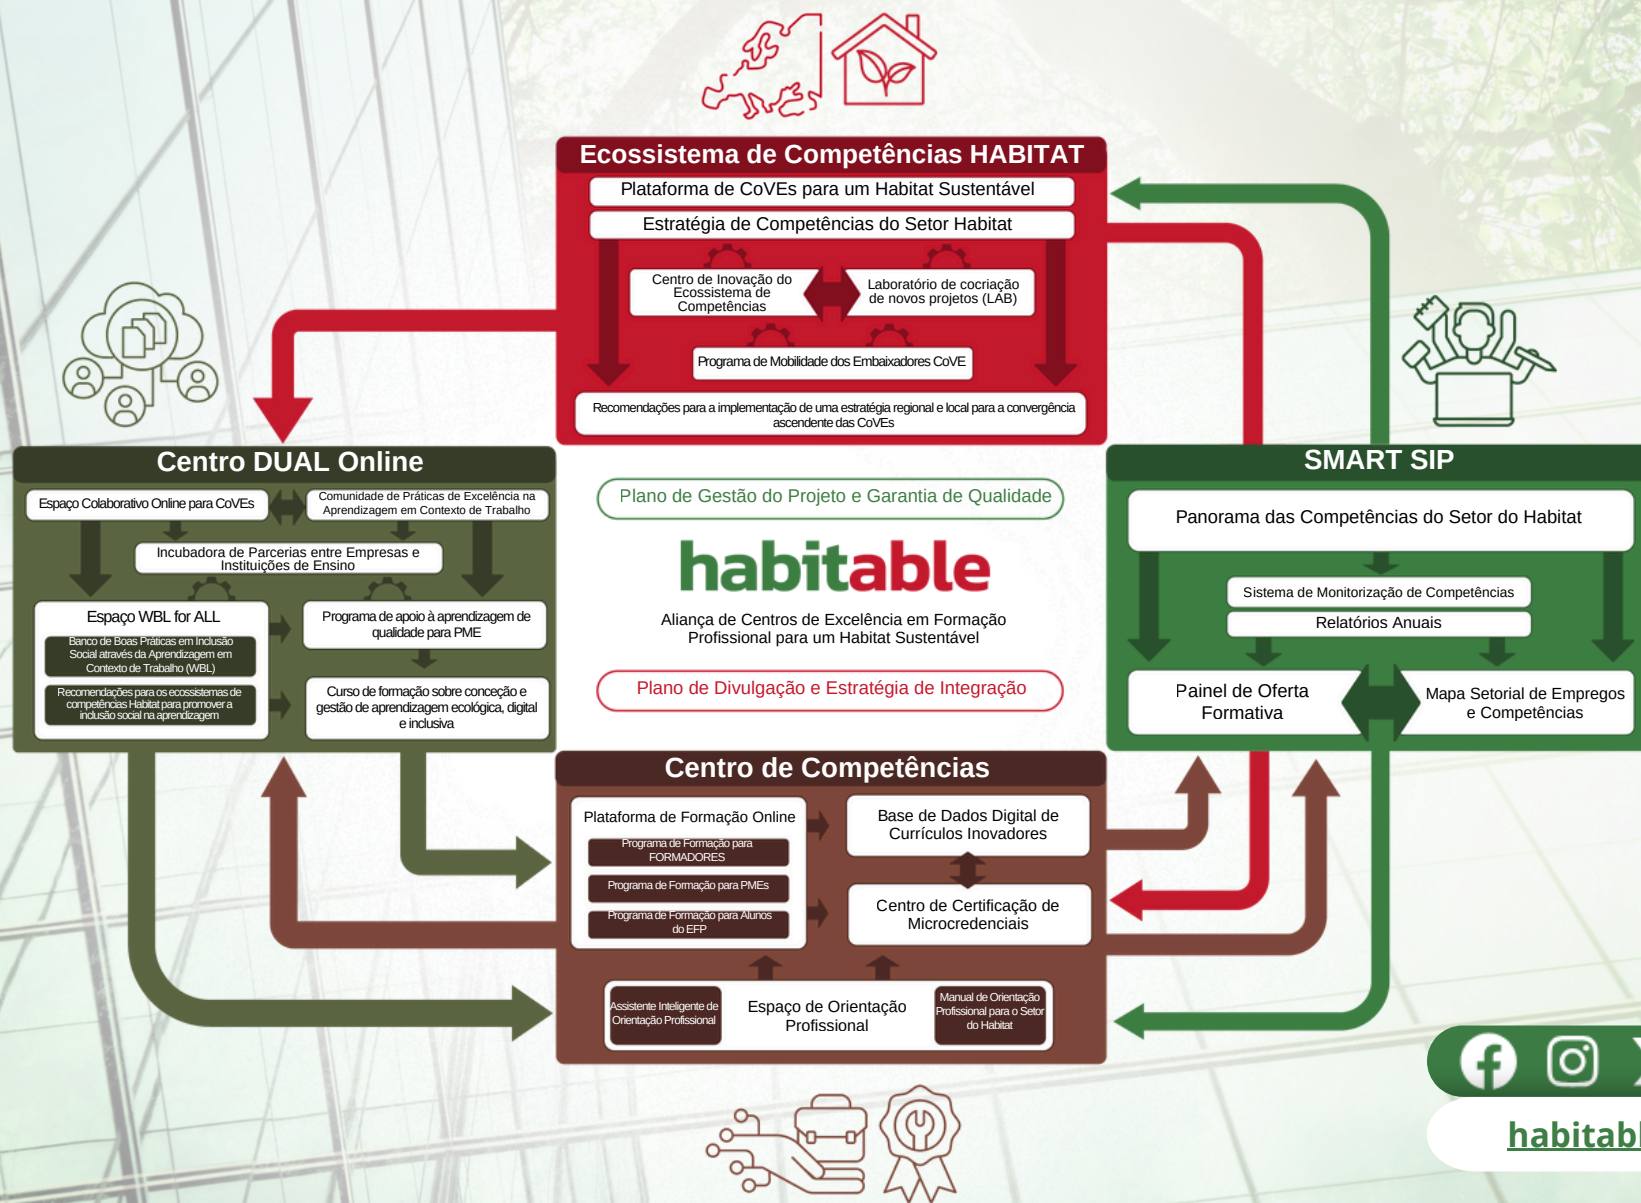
Ecossistema de Competências HABITAT
Plataforma de CoVEs para um Habitat Sustentável
Estratégia de Competências do Setor Habitat
Centro de Inovação do Ecossistema de Competências
Laboratório de cocriação de novos projetos (LAB)
Programa de Mobilidade dos Embaixadores CoVE
Recomendações para a implementação de uma estratégia regional e local para a convergência ascendente das CoVEs

Centro DUAL Online
Espaço Colaborativo Online para CoVEs
Comunidade de Práticas de Excelência na Aprendizagem em Contexto de Trabalho
Incubadora de Parcerias entre Empresas e Instituições de Ensino
Espaço WBL for ALL
Banco de Boas Práticas em Inclusão Social através da Aprendizagem em Contexto de Trabalho (WBL)
Recomendações para os ecossistemas de competências Habitat para promover a inclusão social na aprendizagem
Programa de apoio à aprendizagem de qualidade para PME
Curso de formação sobre conceção e gestão de aprendizagem ecológica, digital e inclusiva

Plano de Gestão do Projeto e Garantia de Qualidade
habitable
Aliança de Centros de Excelência em Formação Profissional para um Habitat Sustentável
Plano de Divulgação e Estratégia de Integração

SMART SIP
Panorama das Competências do Setor do Habitat
Sistema de Monitorização de Competências
Relatórios Anuais
Painel de Oferta Formativa
Mapa Setorial de Empregos e Competências

Centro de Competências
Plataforma de Formação Online
Programa de Formação para FORMADORES
Programa de Formação para PMEs
Programa de Formação para Alunos do EFP
Base de Dados Digital de Currículos Inovadores
Centro de Certificação de Microcredenciais
Assistente Inteligente de Orientação Profissional
Espaço de Orientação Profissional
Manual de Orientação Profissional para o Setor do Habitat

habitabl